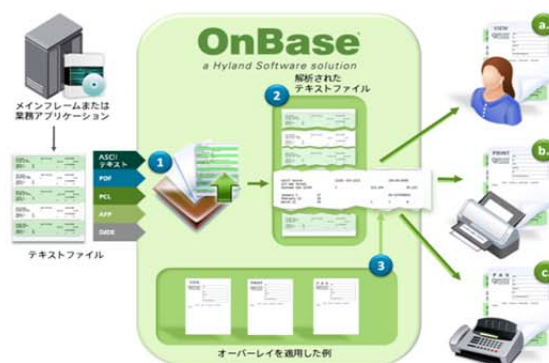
OnBase
a Hyland Software solution

メインフレームまたは業務アプリケーション

テキストファイル

ASCIIテキスト
PDF
PCL
AFP
DJDE

1

2
解析されたテキストファイル

3

オーバーレイを適用した例

VIEW
a.

PRINT
b.

FAX
c.